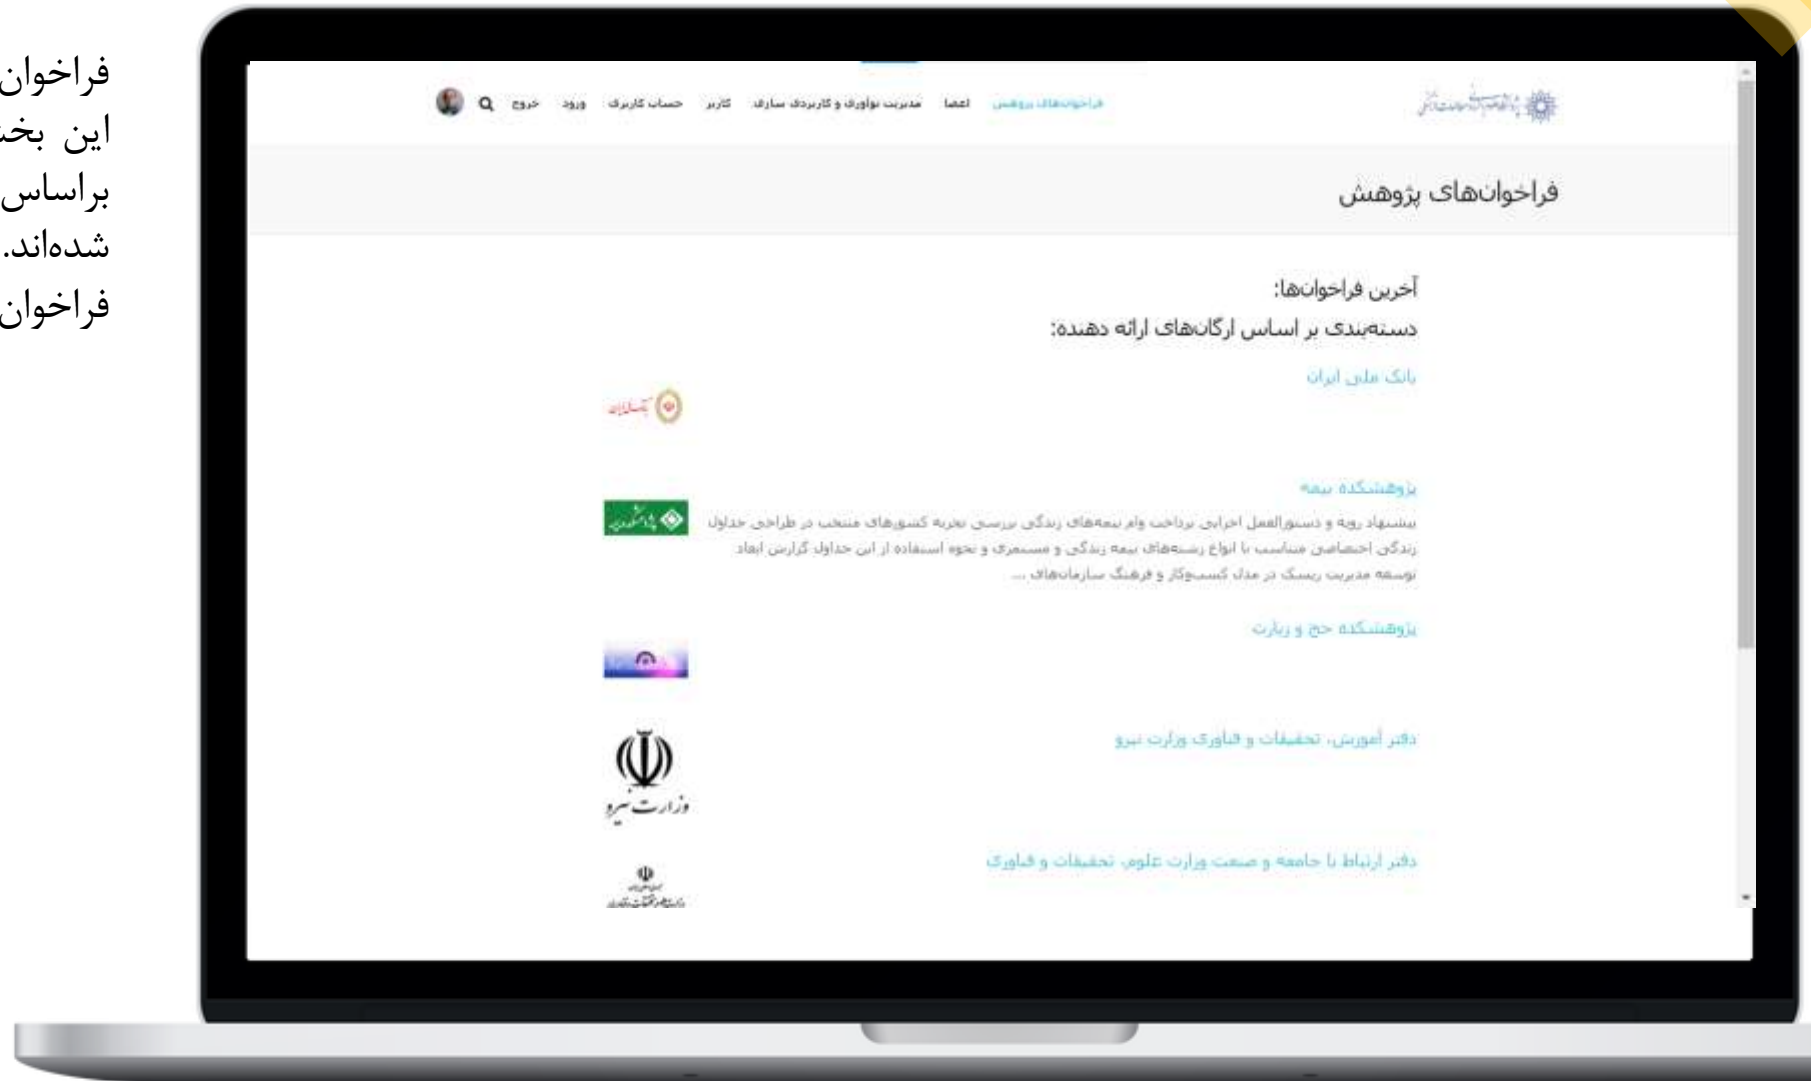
فراخوان
این بخ
براساس
شده‌اند.
فراخوان

فراخوان‌های پژوهش اعضا مدیریت نوآوری و کاربردی سازی کاربر حساب کاربری ورود خروج

فراخوان‌های پژوهش

آخرین فراخوان‌ها:
دسته‌بندی بر اساس ارگان‌های ارائه دهنده:

بانک ملی ایران

پژوهشکده بیمه

پیشنهاد رویه و دستورالعمل اجرایی پرداخت وام بیمه‌های زندگی بررسی تجربه کشورهای منتخب در طراحی جداول زندگی اختصاصی متناسب با انواع رشته‌های بیمه زندگی و مستمری و نحوه استفاده از این جداول گزارش ابعاد توسعه مدیریت ریسک در مدل کسب‌وکار و فرهنگ سازمان‌های ...

پژوهشکده حج و زیارت

دفتر آموزش، تحقیقات و فناوری وزارت نیرو

وزارت نیرو

دفتر ارتباط با جامعه و صنعت وزارت علوم، تحقیقات و فناوری